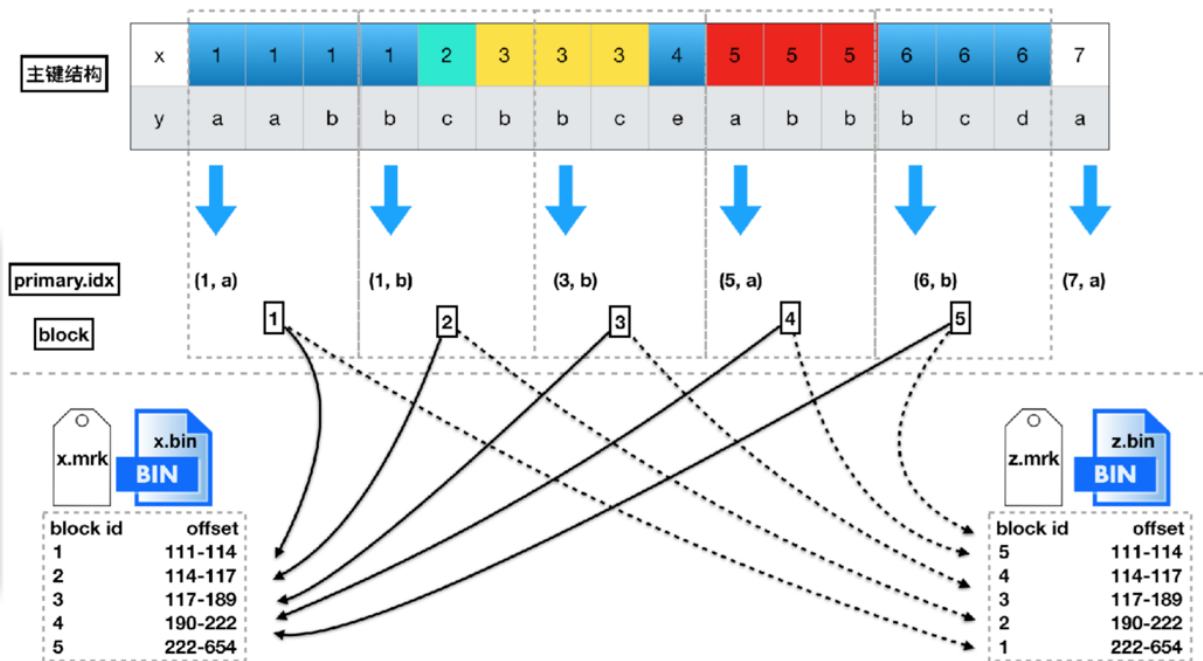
主键结构

| x | 1 | 1 | 1 | 1 | 2 | 3 | 3 | 3 | 4 | 5 | 5 | 5 | 6 | 6 | 6 | 7 |
|---|---|---|---|---|---|---|---|---|---|---|---|---|---|---|---|---|
| y | a | a | b | b | c | b | b | c | e | a | b | b | b | c | d | a |

primary.idx (1, a) (1, b) (3, b) (5, a) (6, b) (7, a)

block 1 2 3 4 5

x.mrk x.bin BIN

| block id | offset |
|---|---|
| 1 | 111-114 |
| 2 | 114-117 |
| 3 | 117-189 |
| 4 | 190-222 |
| 5 | 222-654 |

z.mrk z.bin BIN

| block id | offset |
|---|---|
| 5 | 111-114 |
| 4 | 114-117 |
| 3 | 117-189 |
| 2 | 190-222 |
| 1 | 222-654 |